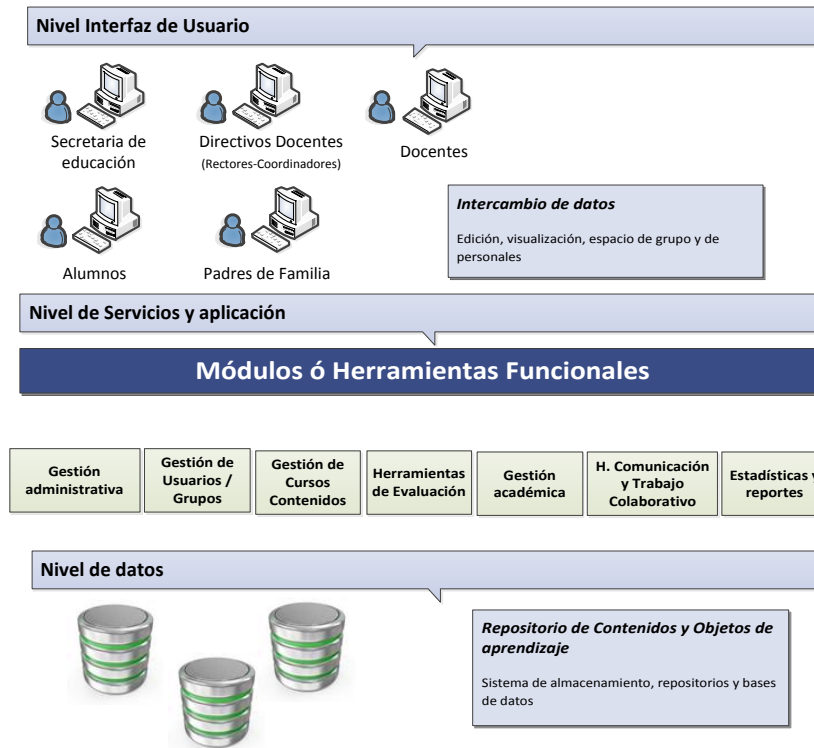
Nivel Interfaz de Usuario

Secretaria de educación

Directivos Docentes (Rectores-Coordinadores)

Docentes

Alumnos

Padres de Familia

Intercambio de datos

Edición, visualización, espacio de grupo y de personales

Nivel de Servicios y aplicación

Módulos ó Herramientas Funcionales

Gestión administrativa

Gestión de Usuarios / Grupos

Gestión de Cursos Contenidos

Herramientas de Evaluación

Gestión académica

H. Comunicación y Trabajo Colaborativo

Estadísticas y reportes

Nivel de datos

Repositorio de Contenidos y Objetos de aprendizaje

Sistema de almacenamiento, repositorios y bases de datos